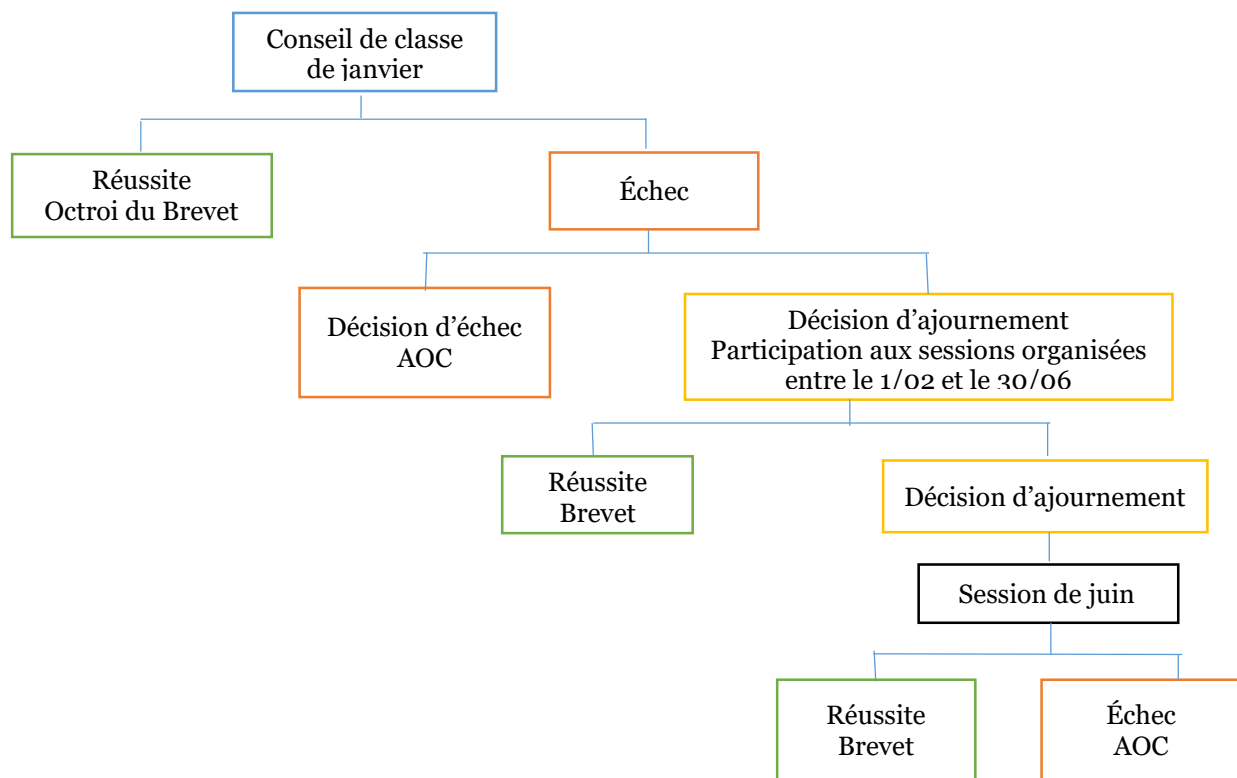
Conseil de classe de janvier

Réussite
Octroi du Brevet

Échec

Décision d'échec
AOC

Décision d'ajournement
Participation aux sessions organisées entre le 1/02 et le 30/06

Réussite
Brevet

Décision d'ajournement

Session de juin

Réussite
Brevet

Échec
AOC